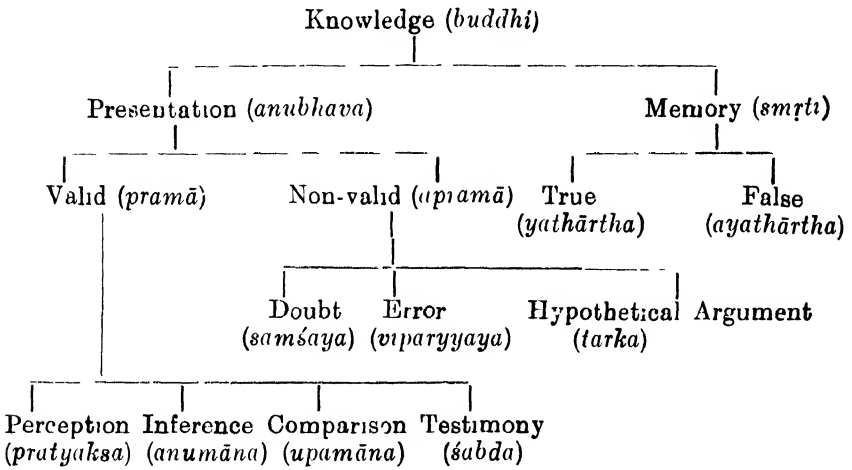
Knowledge (*buddhi*)

Presentation (*anubhava*)

Memory (*smṛti*)

Valid (*pramā*)

Non-valid (*apramā*)

True (*yathārtha*)

False (*ayathārtha*)

Doubt (*saṁśaya*)

Error (*viparyyaya*)

Hypothetical Argument (*tarka*)

Perception (*pratyakṣa*)

Inference (*anumāna*)

Comparison (*upamāna*)

Testimony (*śabda*)